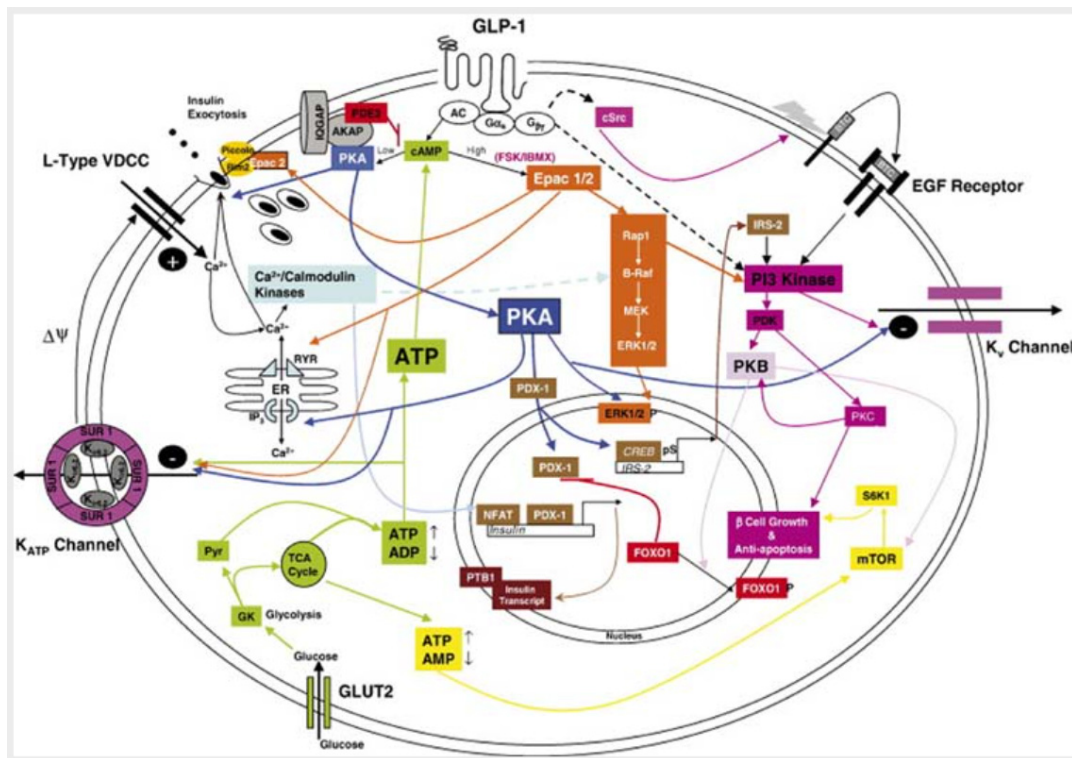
GLP-1

Insulin Exocytosis

IQGAP

AKAP

PDE3

AC

$G\alpha_s$

$G_{\beta\gamma}$

cSrc

Piccolo

Rim2

Epac 2

PKA

Low

cAMP

High

(FSK/IBMX)

Epac 1/2

L-Type VDCC

EGF Receptor

Rap1

B-Raf

MEK

ERK1/2

IRS-2

PI3 Kinase

$Ca^{2+}$

$Ca^{2+}$/Calmodulin Kinases

$Ca^{2+}$

$\Delta\Psi$

PKA

PDK

$K_v$ Channel

RYR

ER

$IP_3$

ATP

PKB

PDX-1

ERK1/2 P

PKC

$Ca^{2+}$

SUR 1

SUR 1

SUR 1

SUR 1

$K_{ir6.2}$

$K_{ir6.2}$

$K_{ir6.2}$

$K_{ir6.2}$

PDX-1

CREB pS

IRS-2

$K_{ATP}$ Channel

S6K1

NFAT

PDX-1

Insulin

β Cell Growth & Anti-apoptosis

Pyr

TCA Cycle

ATP ↑

ADP ↓

FOXO1

mTOR

PTB1

Insulin Transcript

FOXO1 P

GK

Glycolysis

Nucleus

ATP ↑

AMP ↓

Glucose

GLUT2

Glucose